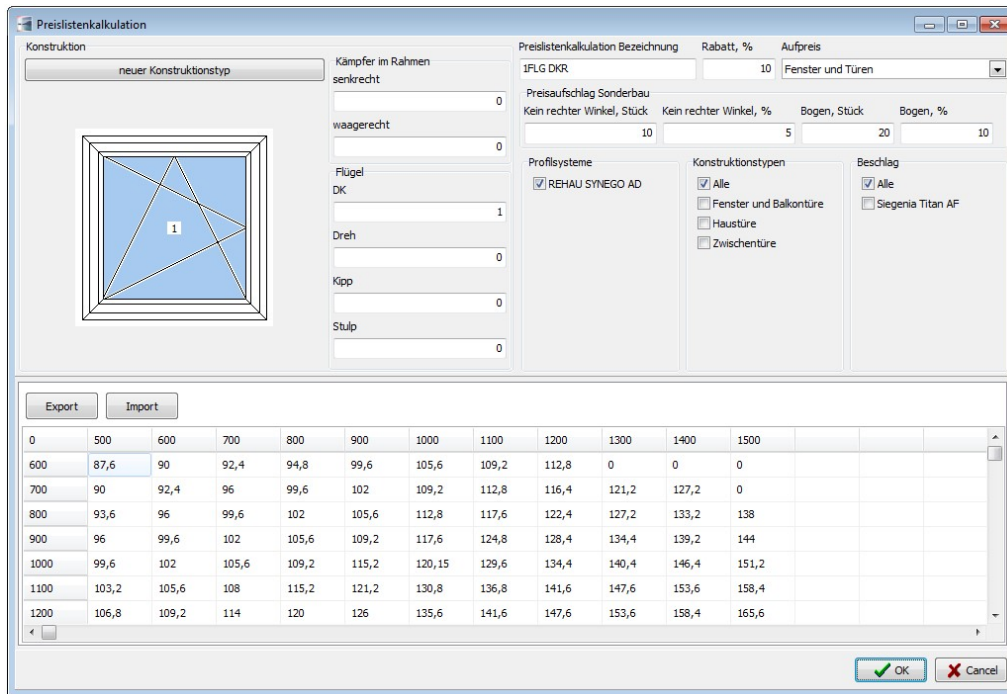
Preislistenkalkulation

Konstruktion

neuer Konstruktionstyp

1

Kämpfer im Rahmen
senkrecht
0
waagerecht
0

Flügel
DK
1
Dreh
0
Kipp
0
Stulp
0

Preislistenkalkulation Bezeichnung
1FLG DKR
Rabatt, %
10
Aufpreis
Fenster und Türen

Preisaufschlag Sonderbau
Kein rechter Winkel, Stück
10
Kein rechter Winkel, %
5
Bogen, Stück
20
Bogen, %
10

Profilsysteme
REHAU SYNEGO AD

Konstruktionstypen
Alle
Fenster und Balkontüre
Haustüre
Zwischentüre

Beschlag
Alle
Siegenia Titan AF

Export
Import

| 0 | 500 | 600 | 700 | 800 | 900 | 1000 | 1100 | 1200 | 1300 | 1400 | 1500 |
|---|---|---|---|---|---|---|---|---|---|---|---|
| 600 | 87,6 | 90 | 92,4 | 94,8 | 99,6 | 105,6 | 109,2 | 112,8 | 0 | 0 | 0 |
| 700 | 90 | 92,4 | 96 | 99,6 | 102 | 109,2 | 112,8 | 116,4 | 121,2 | 127,2 | 0 |
| 800 | 93,6 | 96 | 99,6 | 102 | 105,6 | 112,8 | 117,6 | 122,4 | 127,2 | 133,2 | 138 |
| 900 | 96 | 99,6 | 102 | 105,6 | 109,2 | 117,6 | 124,8 | 128,4 | 134,4 | 139,2 | 144 |
| 1000 | 99,6 | 102 | 105,6 | 109,2 | 115,2 | 120,15 | 129,6 | 134,4 | 140,4 | 146,4 | 151,2 |
| 1100 | 103,2 | 105,6 | 108 | 115,2 | 121,2 | 130,8 | 136,8 | 141,6 | 147,6 | 153,6 | 158,4 |
| 1200 | 106,8 | 109,2 | 114 | 120 | 126 | 135,6 | 141,6 | 147,6 | 153,6 | 158,4 | 165,6 |

OK
Cancel